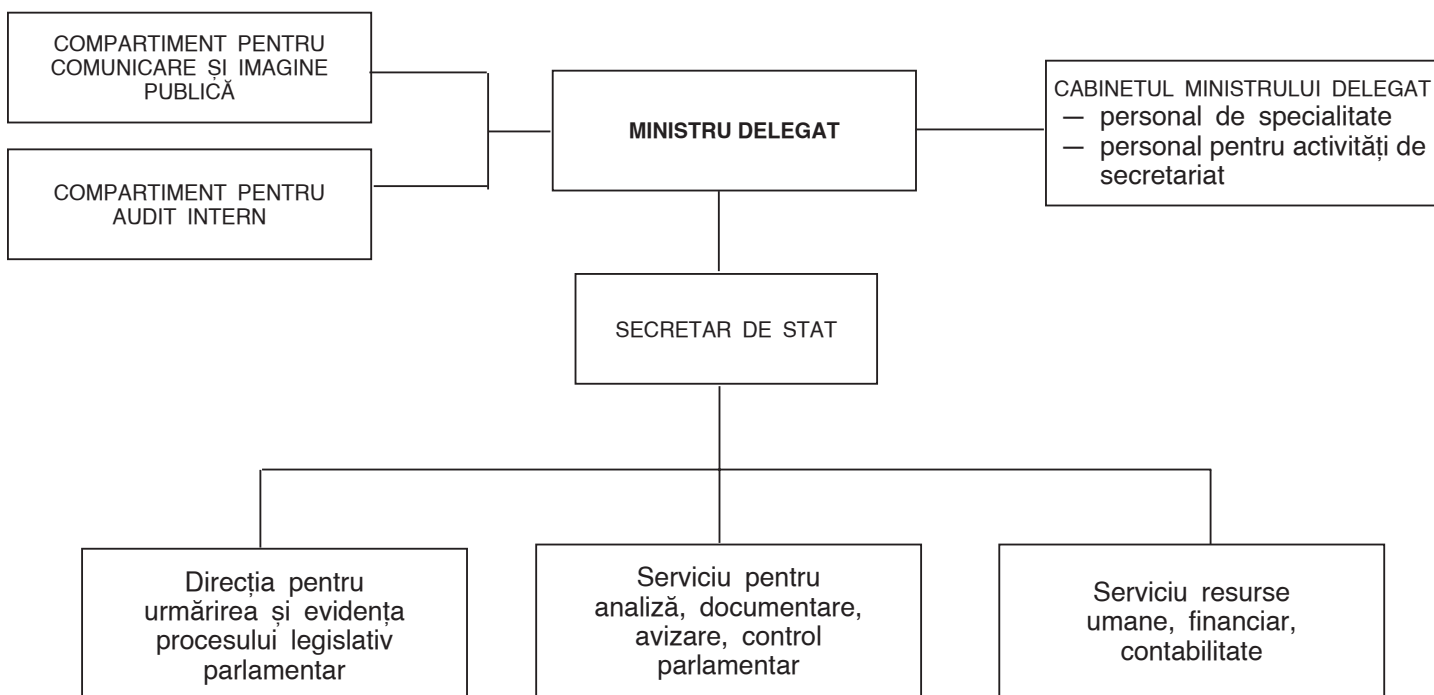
COMPARTIMENT PENTRU COMUNICARE ȘI IMAGINE PUBLICĂ

COMPARTIMENT PENTRU AUDIT INTERN

MINISTRU DELEGAT

CABINETUL MINISTRULUI DELEGAT
— personal de specialitate
— personal pentru activități de secretariat

SECRETAR DE STAT

Direcția pentru urmărirea și evidența procesului legislativ parlamentar

Serviciu pentru analiză, documentare, avizare, control parlamentar

Serviciu resurse umane, financiar, contabilitate